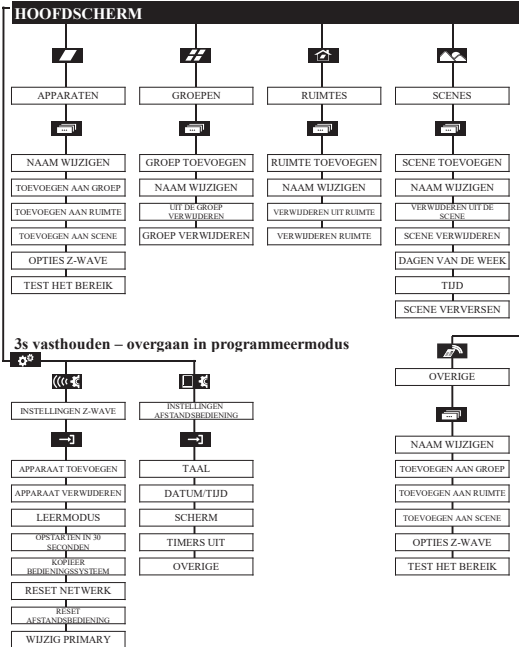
HOOFDSCHERM

APPARATEN

NAAM WIJZIGEN

TOEVOEGEN AAN GROEP

TOEVOEGEN AAN RUIMTE

TOEVOEGEN AAN SCENE

OPTIES Z-WAVE

TEST HET BEREIK

GROEPEN

GROEP TOEVOEGEN

NAAM WIJZIGEN

UIT DE GROEP VERWIJDEREN

GROEP VERWIJDEREN

RUIMTES

RUIMTE TOEVOEGEN

NAAM WIJZIGEN

VERWIJDEREN UIT RUIMTE

VERWIJDEREN RUIMTE

SCENES

SCENE TOEVOEGEN

NAAM WIJZIGEN

VERWIJDEREN UIT DE SCENE

SCENE VERWIJDEREN

DAGEN VAN DE WEEK

TIJD

SCENE VERVERSEN

3s vasthouden – overgaan in programmeermodus

INSTELLINGEN Z-WAVE

APPARAAT TOEVOEGEN

APPARAAT VERWIJDEREN

LEERMODUS

OPSTARTEN IN 30 SECONDEN

KOPIEER BEDIENINGSSYSTEEM

RESET NETWERK

RESET AFSTANDSBEDIENING

WIJZIG PRIMARY

INSTELLINGEN AFSTANDSBEDIENING

TAAL

DATUM/TIJD

SCHERM

TIMERS UIT

OVERIGE

OVERIGE

NAAM WIJZIGEN

TOEVOEGEN AAN GROEP

TOEVOEGEN AAN RUIMTE

TOEVOEGEN AAN SCENE

OPTIES Z-WAVE

TEST HET BEREIK